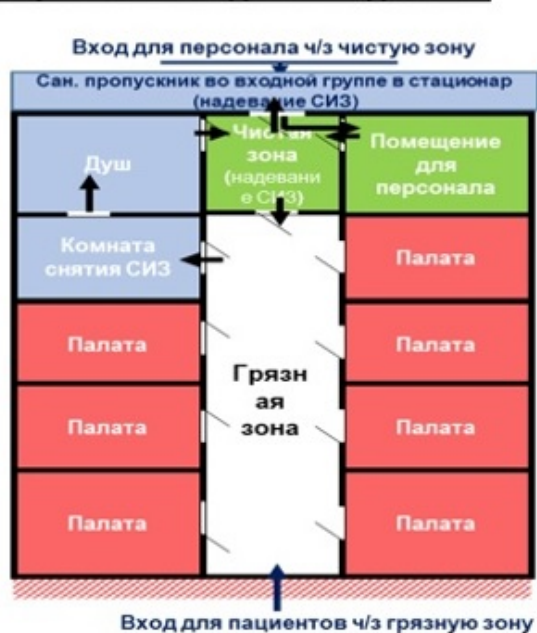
Вход для персонала ч/з чистую зону

Сан. пропускник во входной группе в стационар (надевание СИЗ)

Душ

Чистая зона (надевание СИЗ)

Помещение для персонала

Комната снятия СИЗ

Палата

Палата

Палата

Грязная зона

Палата

Палата

Палата

Палата

Палата

Вход для пациентов ч/з грязную зону